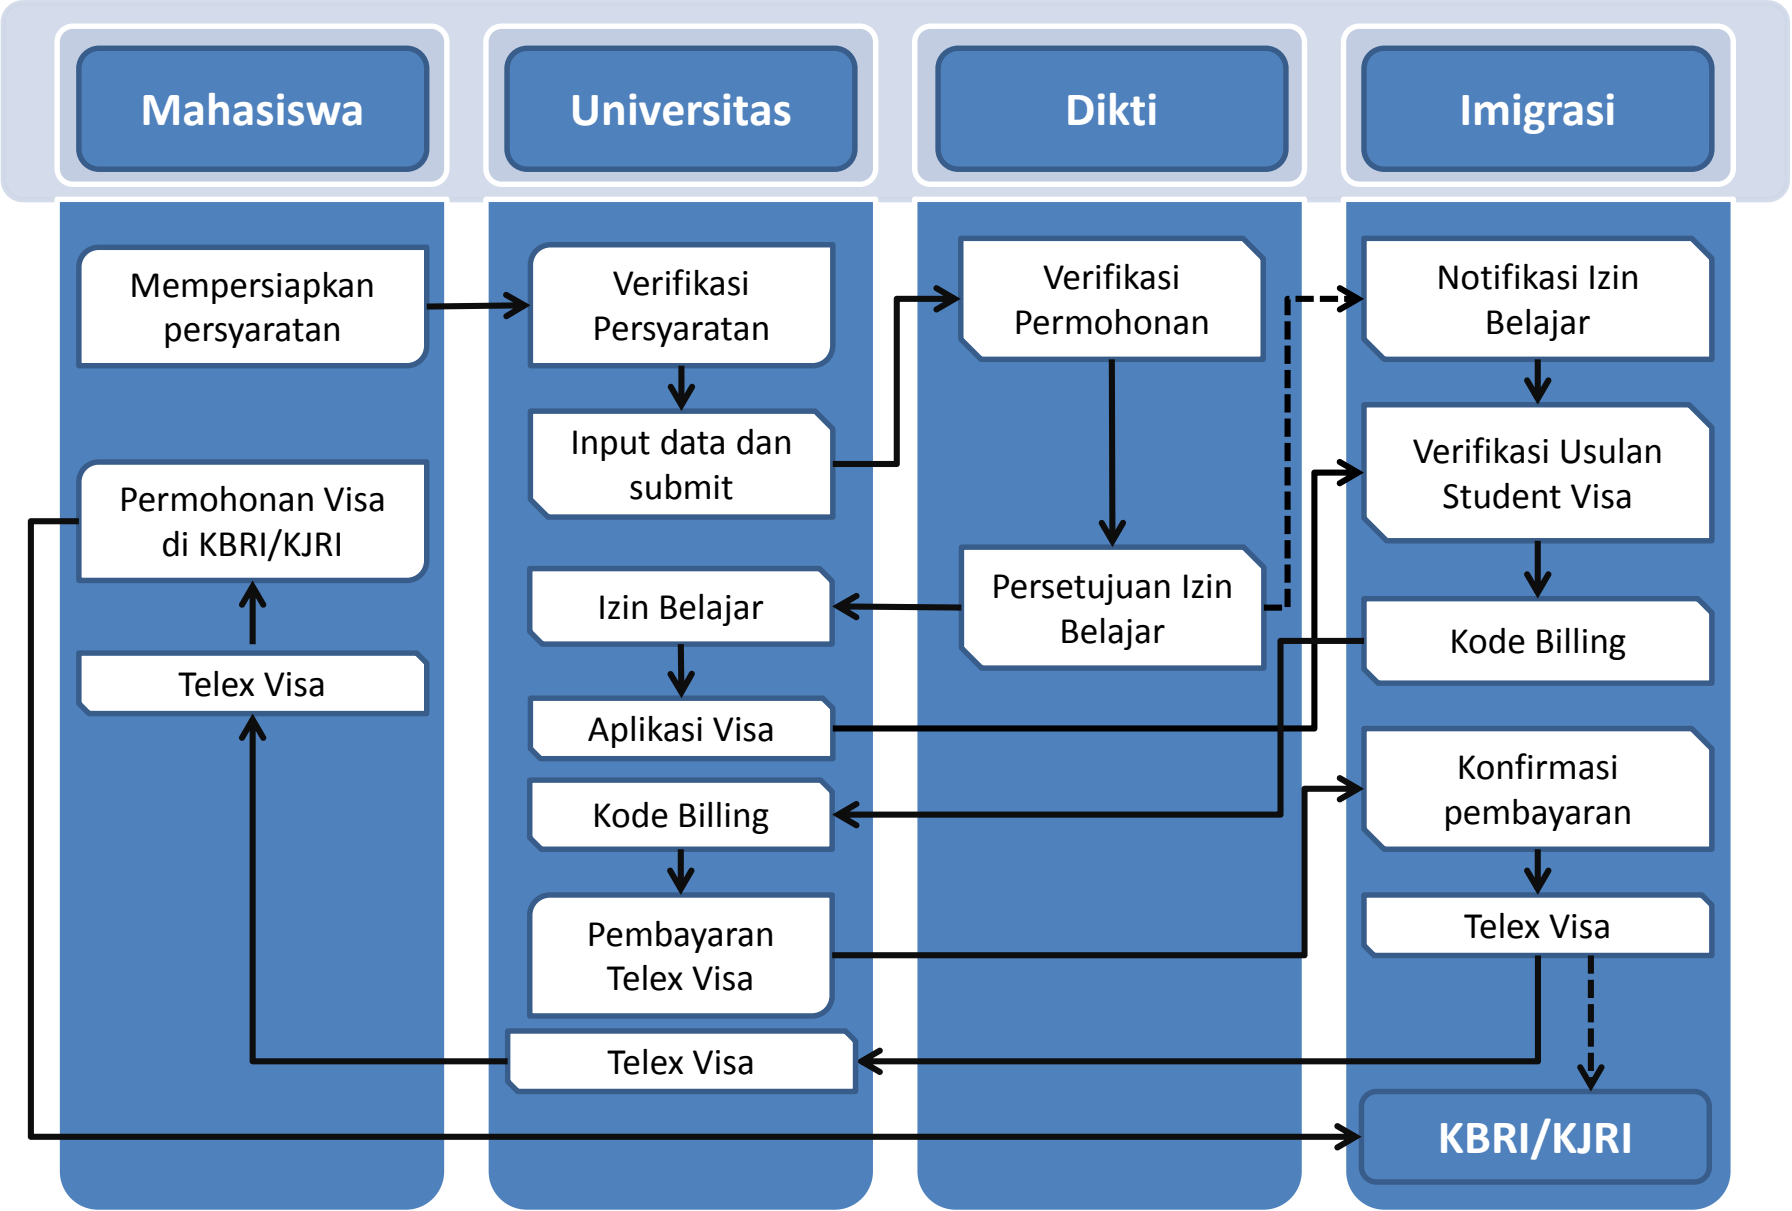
Mahasiswa

Mempersiapkan persyaratan

Permohonan Visa di KBRI/KJRI

Telex Visa

Universitas

Verifikasi Persyaratan

Input data dan submit

Izin Belajar

Aplikasi Visa

Kode Billing

Pembayaran Telex Visa

Telex Visa

Dikti

Verifikasi Permohonan

Persetujuan Izin Belajar

Imigrasi

Notifikasi Izin Belajar

Verifikasi Usulan Student Visa

Kode Billing

Konfirmasi pembayaran

Telex Visa

KBRI/KJRI